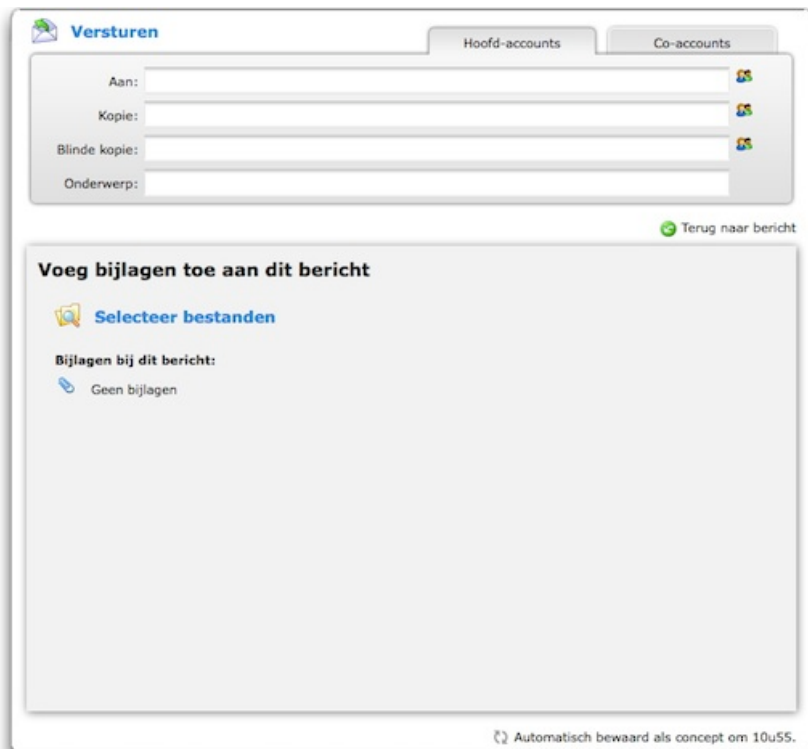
Versturen

Hoofd-accounts

Co-accounts

Aan:

Kopie:

Blinde kopie:

Onderwerp:

Terug naar bericht

Voeg bijlagen toe aan dit bericht

Selecteer bestanden

Bijlagen bij dit bericht:

Geen bijlagen

Automatisch bewaard als concept om 10u55.